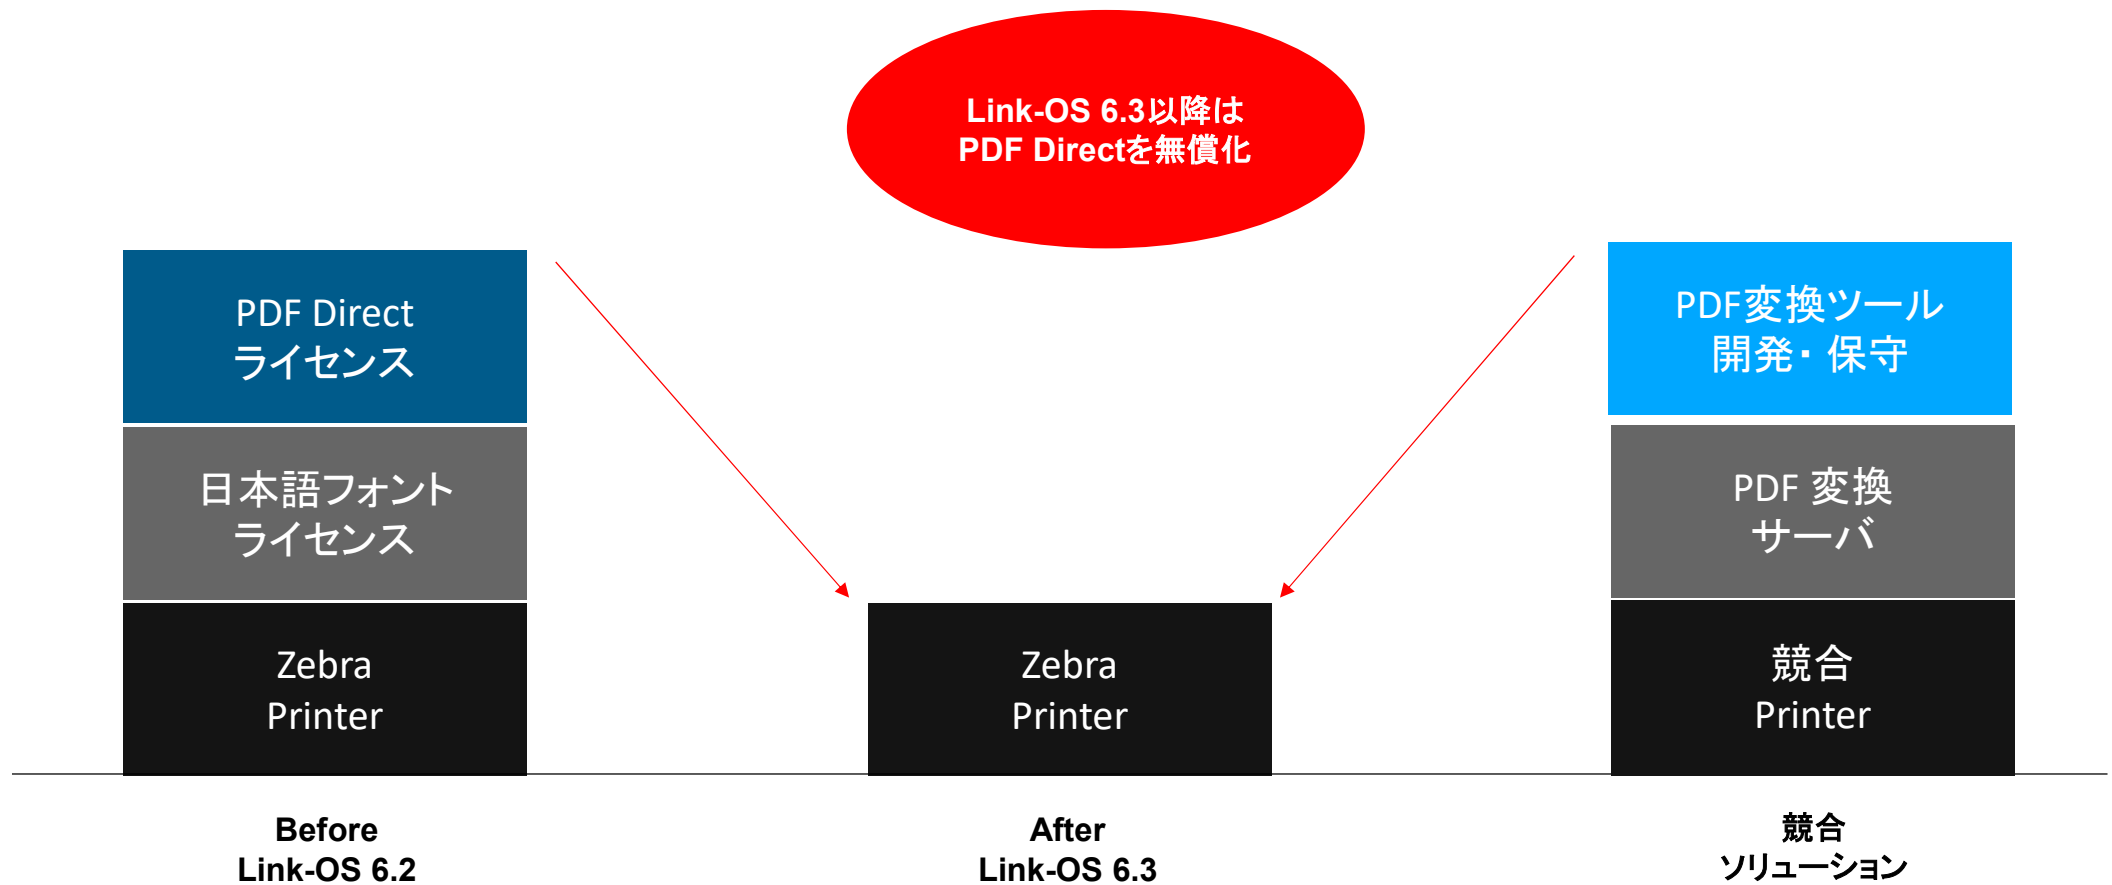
Link-OS 6.3以降は
PDF Directを無償化

PDF Direct
ライセンス

日本語フォント
ライセンス

Zebra
Printer

Before
Link-OS 6.2

Zebra
Printer

After
Link-OS 6.3

PDF変換ツール
開発・保守

PDF 変換
サーバ

競合
Printer

競合
ソリューション